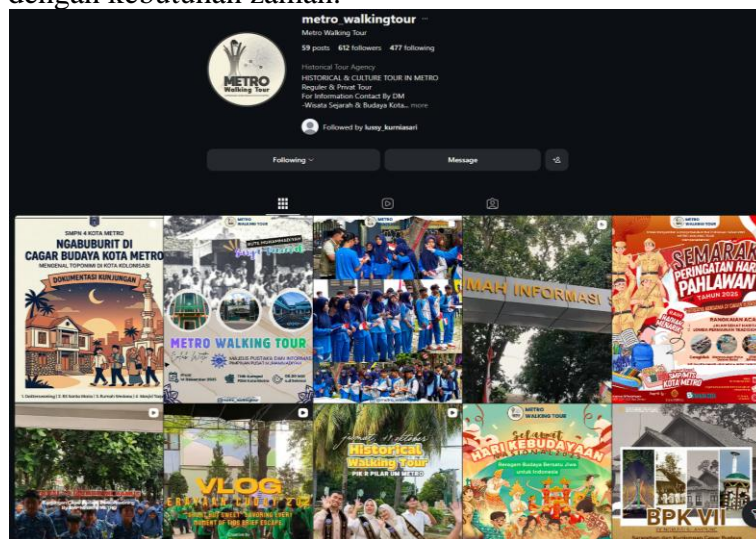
dengan kebutuhan zaman.

metro_walkingtour
Metro Walking Tour
59 posts 612 followers 477 following

METRO Walking Tour

Historical Tour Agency
HISTORICAL & CULTURE TOUR IN METRO
Reguler & Privat Tour
For Information Contact By DM
-Wisata Sejarah & Budaya Kota... more

Followed by lussy_kurniasari

Following
Message

SMPN 4 KOTA METRO
NGABUBURIT DI CAGAR BUDAYA KOTA METRO
MENGENAL TOPONIMI DI KOTA KOLONISASI
DOKUMENTASI KUNJUNGAN

METRO WALKING TOUR

METRO WALKING TOUR

MAH INFORMASI

METRO WALKING TOUR
SEMARAK PERINGATAN HARI PAHLAWAN
TAHUN 2025
KOTA METRO

VLOG

Historical Walking Tour

METRO WALKING TOUR
HARI KEBUDAYAAN
Beragam Budaya Bersatu Jiwa untuk Indonesia

BPK VII